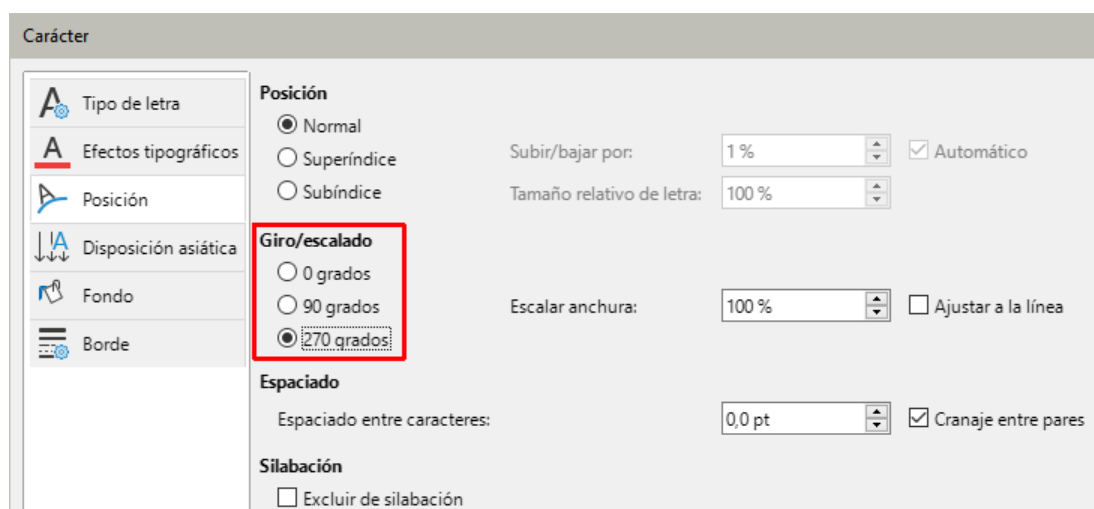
Carácter

Tipo de letra
Efectos tipográficos
Posición
Disposición asiática
Fondo
Borde

Posición
Normal
Superíndice
Subíndice
Subir/bajar por: 1 %
Automático
Tamaño relativo de letra: 100 %

Giro/escalado
0 grados
90 grados
270 grados
Escalar anchura: 100 %
Ajustar a la línea

Espaciado
Espaciado entre caracteres: 0,0 pt
Cranaje entre pares

Silabación
Excluir de silabación